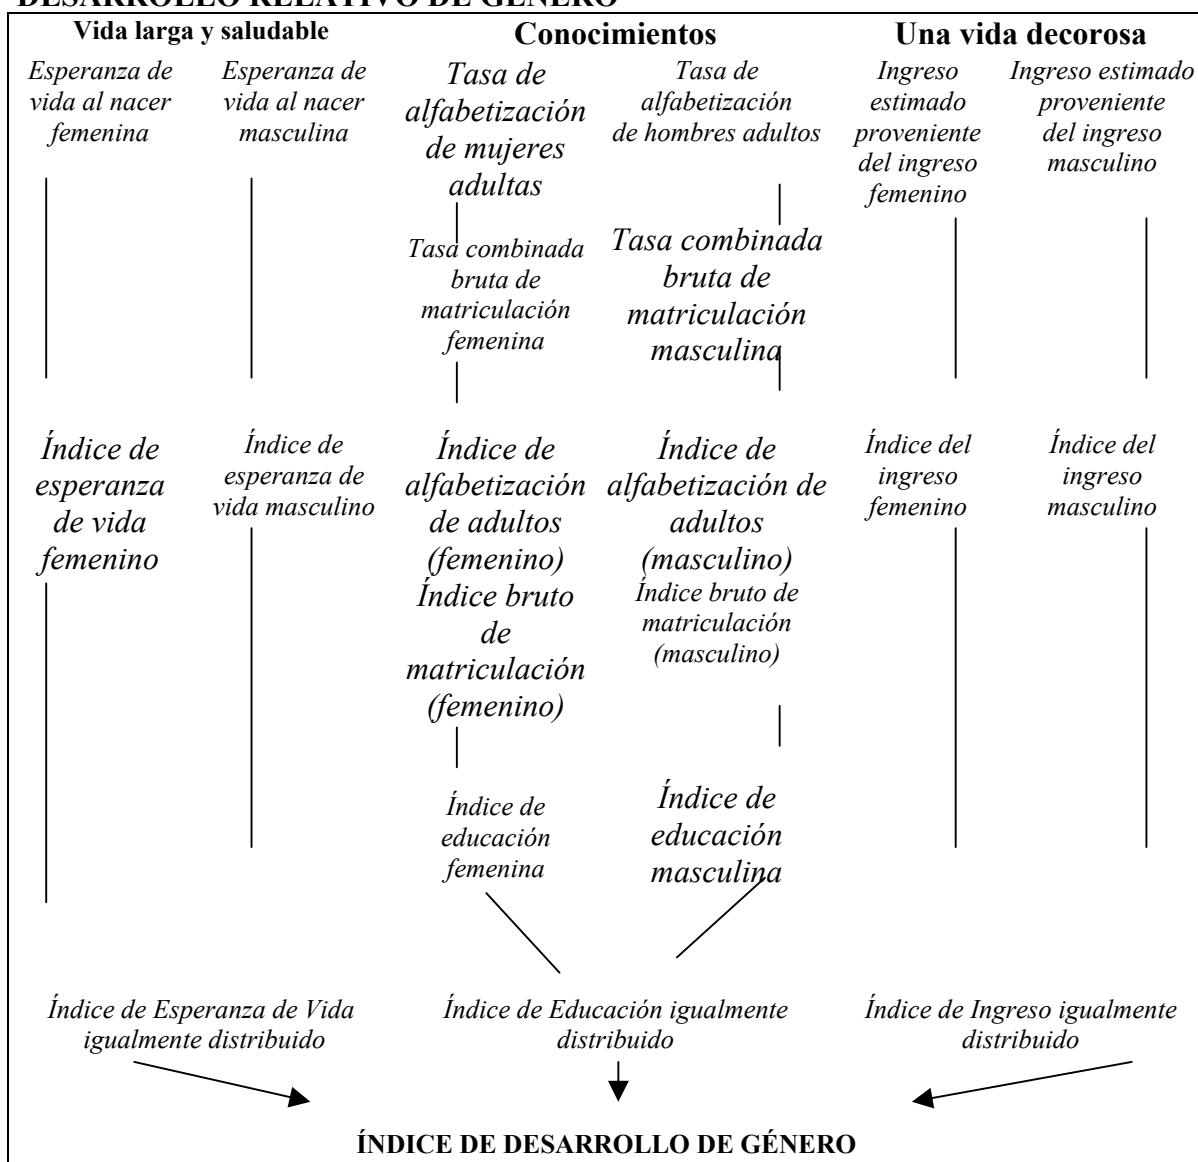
DESARROLLO RELATIVO DE GÉNERO

Vida larga y saludable

Conocimientos

Una vida decorosa

Esperanza de vida al nacer femenina

Esperanza de vida al nacer masculina

Tasa de alfabetización de mujeres adultas

Tasa de alfabetización de hombres adultos

Ingreso estimado proveniente del ingreso femenino

Ingreso estimado proveniente del ingreso masculino

Tasa combinada bruta de matriculación femenina

Tasa combinada bruta de matriculación masculina

Índice de esperanza de vida femenino

Índice de esperanza de vida masculino

Índice de alfabetización de adultos (femenino)

Índice de alfabetización de adultos (masculino)

Índice del ingreso femenino

Índice del ingreso masculino

Índice bruto de matriculación (femenino)

Índice bruto de matriculación (masculino)

Índice de educación femenina

Índice de educación masculina

Índice de Esperanza de Vida igualmente distribuido

Índice de Educación igualmente distribuido

Índice de Ingreso igualmente distribuido

ÍNDICE DE DESARROLLO DE GÉNERO